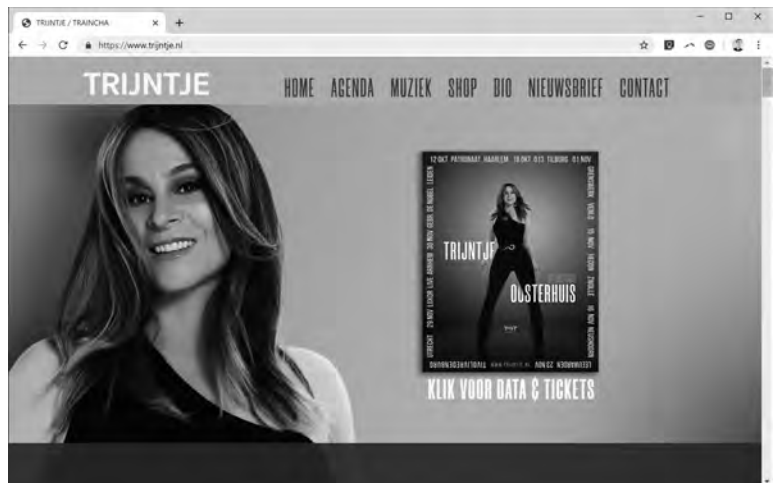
TRIJNTJE / TRAINCHA

https://www.trijntje.nl

TRIJNTJE

HOME AGENDA MUZIEK SHOP DIO NIEUWSBRIEF CONTACT

12 OKT PATRONAAT, HAARLEM 18 OKT 013, TILBURG 01 NOV

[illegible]

TRIJNTJE

OOSTERHUIS

LEEUWARDEN 22 NOV

KLIK VOOR DATA & TICKETS